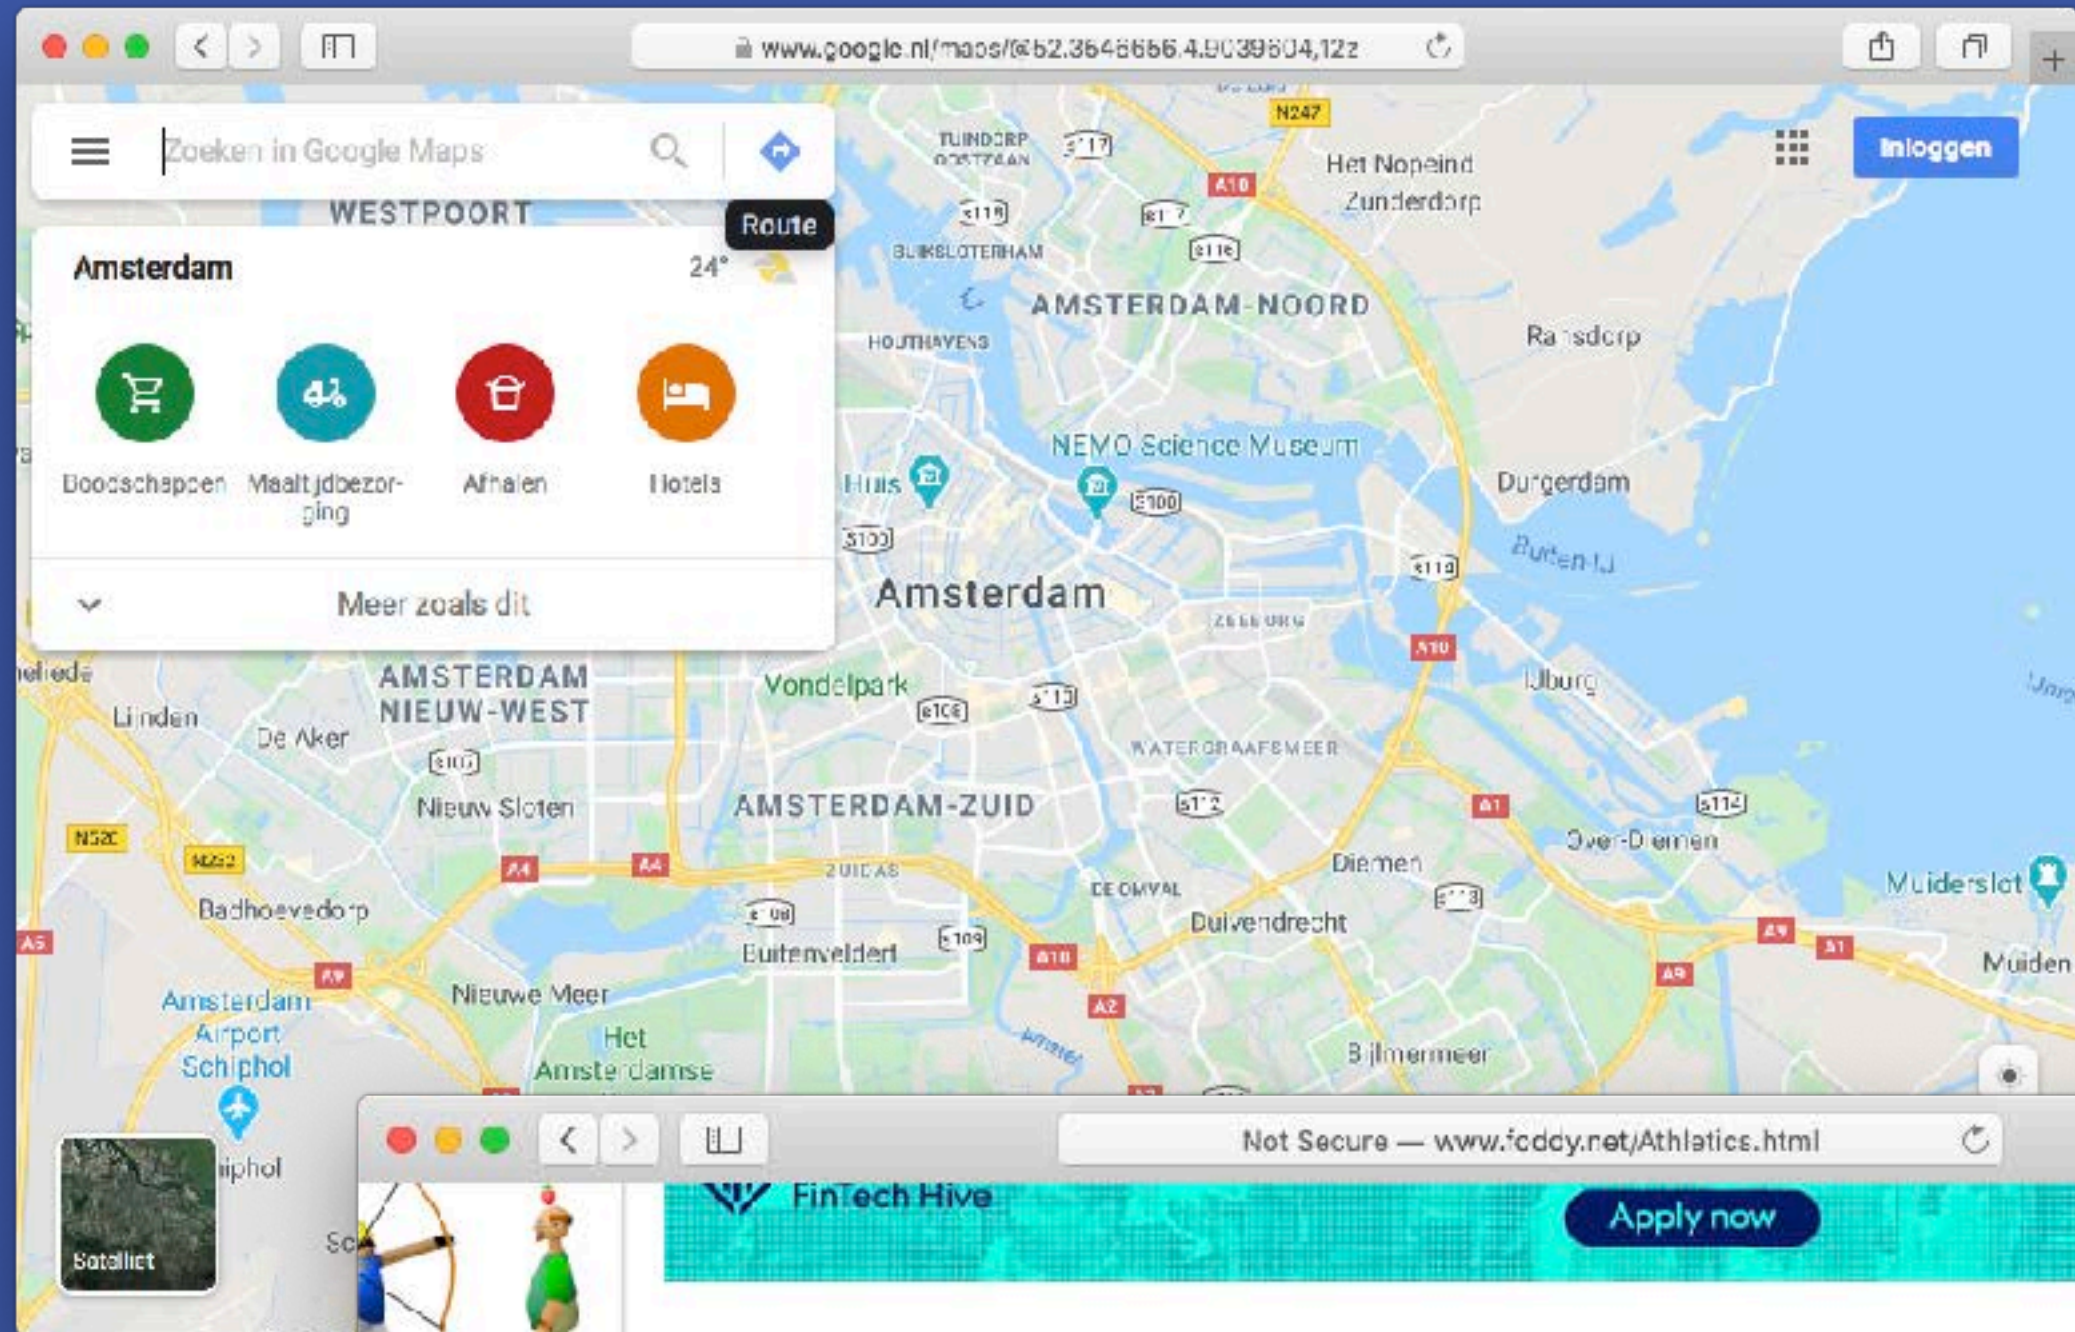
www.google.nl/maps/@52.3648666,4.9039604,12z

Zoeken in Google Maps

Route

Inloggen

Amsterdam 24°

Boodschappen
Maaltijdbezorging
Afhalen
Hotels

Meer zoals dit

WESTPOORT
TUINDORP OOSTZAAN
N247
S117
A10
Het Nopeind
Zunderdorp
S118
S117
S116
BUIKSLOTERHAM
AMSTERDAM-NOORD
HOUTHAVENS
Ransdorp
NEMO Science Museum
Huis
S100
S100
Durgerdam
Buiten-IJ
S114
Amsterdam
ZEEBURG
A10
AMSTERDAM NIEUW-WEST
Vondelpark
S106
S113
IJburg
Linden
De Aker
S107
WATERGRAAFSMEER
Nieuw Sloten
AMSTERDAM-ZUID
S112
A1
S114
N520
N232
A4
A4
ZUIDAS
Over-Diemen
Diemen
DE OMVAL
S113
Muiderslot
Badhoevedorp
S108
S109
Buitenveldert
Duivendrecht
A10
A9
A1
A5
A9
A9
Muiden
Amsterdam Airport Schiphol
Nieuwe Meer
A2
Het Amsterdamse
Amstel
Bijlmermeer
Satelliet
Schiphol

Not Secure — www.foddy.net/Athletics.html

FinTech Hive
Apply now